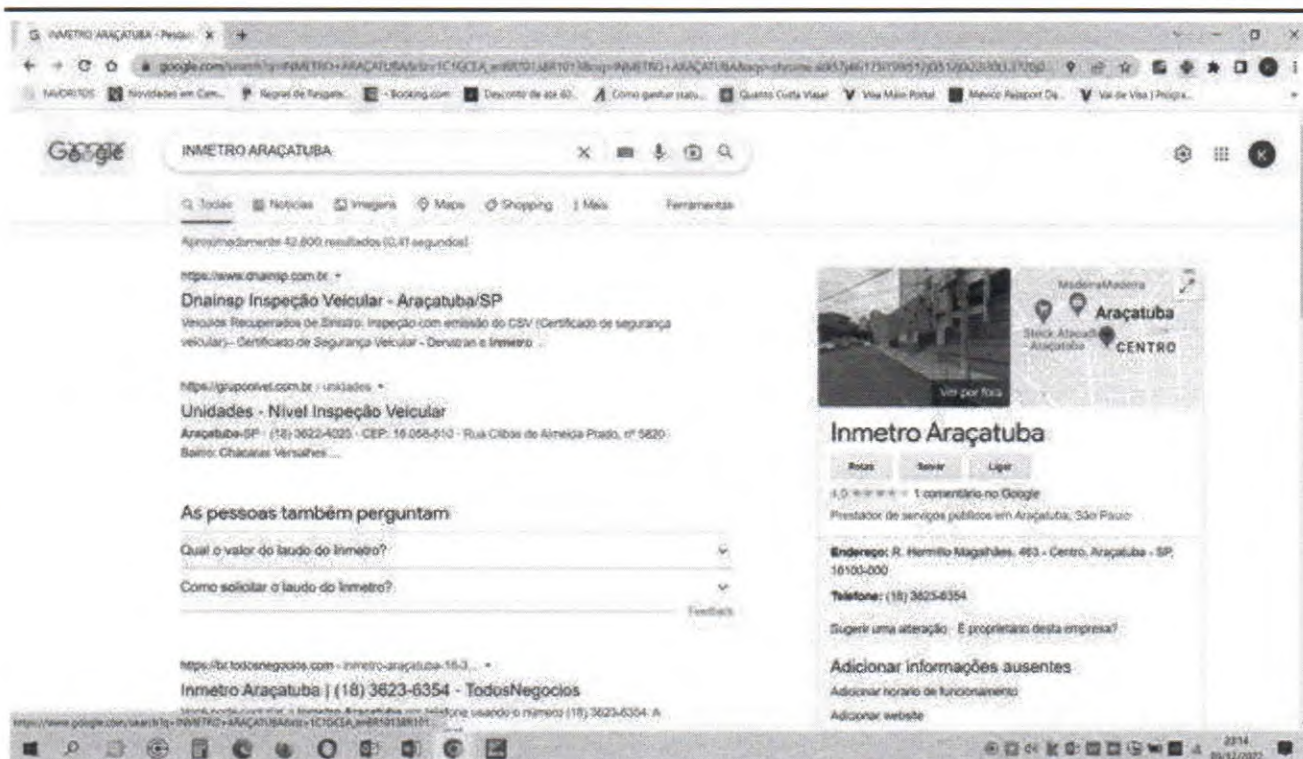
INMETRO ARAÇATUBA - Pesqu... ×

google.com/search?q=INMETRO+ARAÇATUBA&rlz=1C1GCEA_enBR1018BR1018&oq=INMETRO+ARAÇATUBA&aqs=chrome

FAVORITOS | Novidades em Com... | Regras de Resgate... | Booking.com | Desconto de até 60... | Como ganhar status... | Quanto Custa Viajar | Visa Main Portal | Mexico Passport Da... | Vai de Visa | Progra...

Google

INMETRO ARAÇATUBA

Todas | Notícias | Imagens | Maps | Shopping | Mais | Ferramentas

Aproximadamente 42.800 resultados (0,41 segundos)

https://www.dnainsp.com.br

Dnainsp Inspeção Veicular - Araçatuba/SP

Veículos Recuperados de Sinistro. Inspeção com emissão do CSV (Certificado de segurança veicular) – Certificado de Segurança Veicular - Denatran e Inmetro ...

https://gruponivel.com.br › unidades

Unidades - Nível Inspeção Veicular

Araçatuba-SP · (18) 3622-4025 · CEP: 16.058-510 · Rua Clibas de Almeida Prado, nº 5820 · Bairro: Chácaras Versalhes ...

As pessoas também perguntam

Qual o valor do laudo do Inmetro?

Como solicitar o laudo do Inmetro?

Feedback

https://br.todosnegocios.com › inmetro-aracatuba-16-3...

Inmetro Araçatuba | (18) 3623-6354 - TodosNegocios

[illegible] Inmetro Araçatuba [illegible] telefone usando o número (18) 3623-6354. A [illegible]

https://www.google.com/search?q=INMETRO+ARAÇATUBA&rlz=1C1GCEA_enBR1018BR101...

MadeiraMadeira

Araçatuba

Stock Atacadista - Araçatuba

CENTRO

Ver por fora

Inmetro Araçatuba

Rotas | Salvar | Ligar

4,0 ★★★★★ 1 comentário no Google

Prestador de serviços públicos em Araçatuba, São Paulo

Endereço: R. Hermílio Magalhães, 463 - Centro, Araçatuba - SP, 16100-000

Telefone: (18) 3623-6354

Sugerir uma alteração · É proprietário desta empresa?

Adicionar informações ausentes

Adicionar horário de funcionamento

Adicionar website

23:14
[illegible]